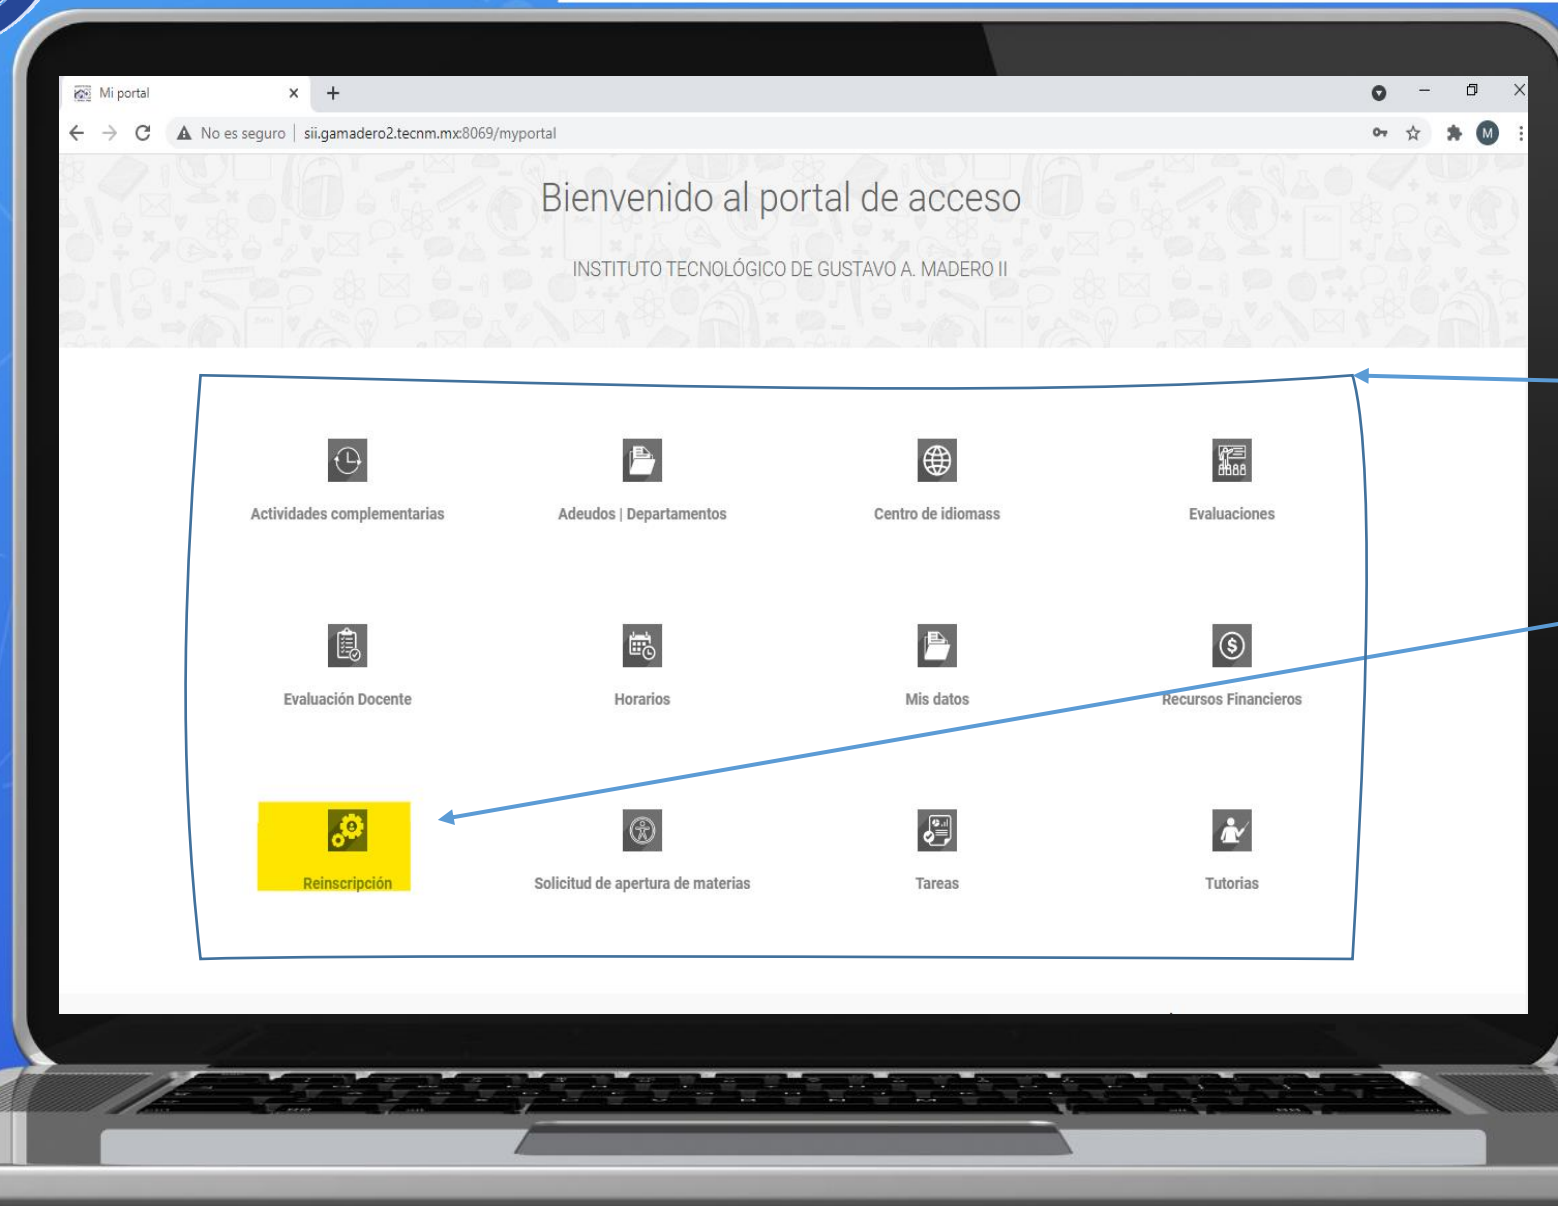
Mi portal

No es seguro | sii.gamadero2.tecnm.mx:8069/myportal

M

Bienvenido al portal de acceso

INSTITUTO TECNOLÓGICO DE GUSTAVO A. MADERO II

Actividades complementarias

Adeudos | Departamentos

Centro de idiomass

Evaluaciones

Evaluación Docente

Horarios

Mis datos

Recursos Financieros

Reinscripción

Solicitud de apertura de materias

Tareas

Tutorias